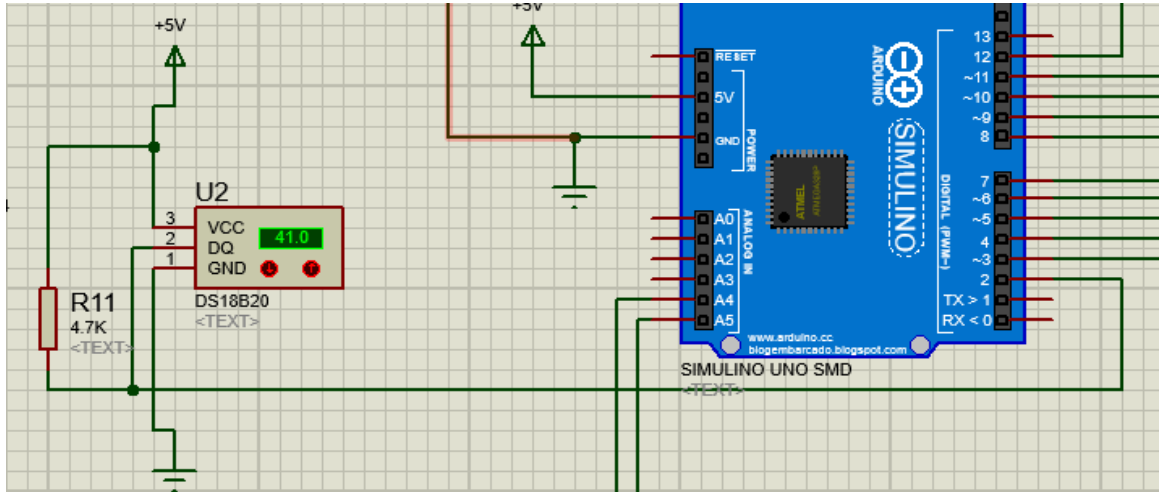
+5V

+5V

R11
4.7K
<TEXT>

U2
3 VCC
2 DQ
1 GND
41.0
DS18B20
<TEXT>

RESET
5V
GND
POWER

A0
A1
A2
A3
A4
A5
ANALOG IN

ARDUINO
SIMULINO
ATMEL

13
12
~11
~10
~9
8
7
~6
~5
4
~3
2
TX > 1
RX < 0
DIGITAL (PWM~)

www.arduino.cc
blogembarcado.blogspot.com

SIMULINO UNO SMD
<TEXT>